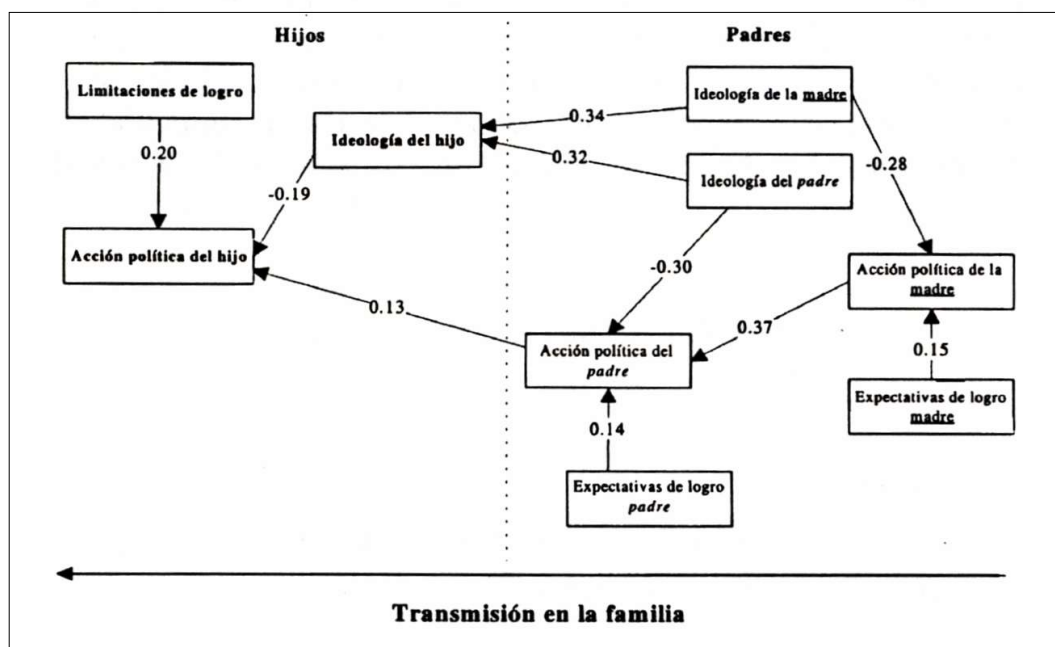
Hijos

Padres

Limitaciones de logro

0.20

Ideología del hijo

-0.19

Acción política del hijo

0.34

0.32

Ideología de la madre

Ideología del padre

-0.28

-0.30

Acción política de la madre

0.13

0.37

Acción política del padre

0.15

0.14

Expectativas de logro madre

Expectativas de logro padre

Transmisión en la familia